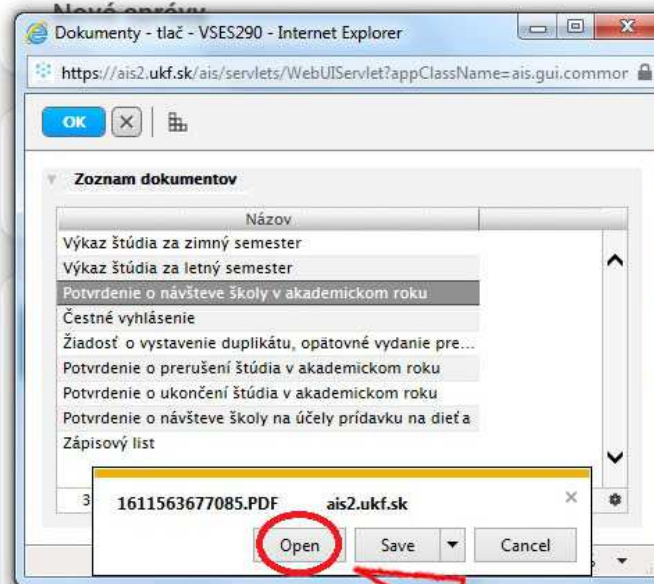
Nové správy

Dokumenty - tlač - VSES290 - Internet Explorer

https://ais2.ukf.sk/ais/servlets/WebUIServlet?appClassName=ais.gui.commor

OK

Zoznam dokumentov

| Názov |
|---|
| Výkaz štúdia za zimný semester |
| Výkaz štúdia za letný semester |
| Potvrdenie o návšteve školy v akademickom roku |
| Čestné vyhlásenie |
| Žiadosť o vystavenie duplikátu, opätovné vydanie pre... |
| Potvrdenie o prerušení štúdia v akademickom roku |
| Potvrdenie o ukončení štúdia v akademickom roku |
| Potvrdenie o návšteve školy na účely prídavku na dieťa |
| Zápisový list |

3

1611563677085.PDF ais2.ukf.sk

Open Save Cancel